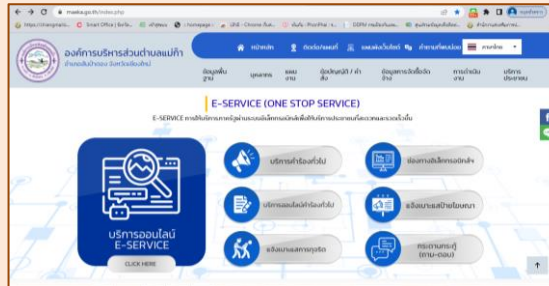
maeka.go.th/index.php

องค์การบริหารส่วนตำบลแม่ก๊า

หน้าหลัก ติดต่อหน่วยงาน แผนผังเว็บไซต์ ถามตอบ ภาษาไทย

ข้อมูลพื้นฐาน บุคลากร แผนงาน อำนาจหน้าที่ ข้อมูลการเงินการคลัง การดำเนินงาน บริการประชาชน

E-SERVICE (ONE STOP SERVICE)

บริการออนไลน์ E-SERVICE

CLICK HERE

บริการคำร้องทั่วไป

ช่องทางรับฟังความคิดเห็น

บริการออนไลน์คำร้องทั่วไป

แจ้งเบาะแสทุจริต

แจ้งเบาะแสการทุจริต

กระดานกระทู้ (ถาม-ตอบ)